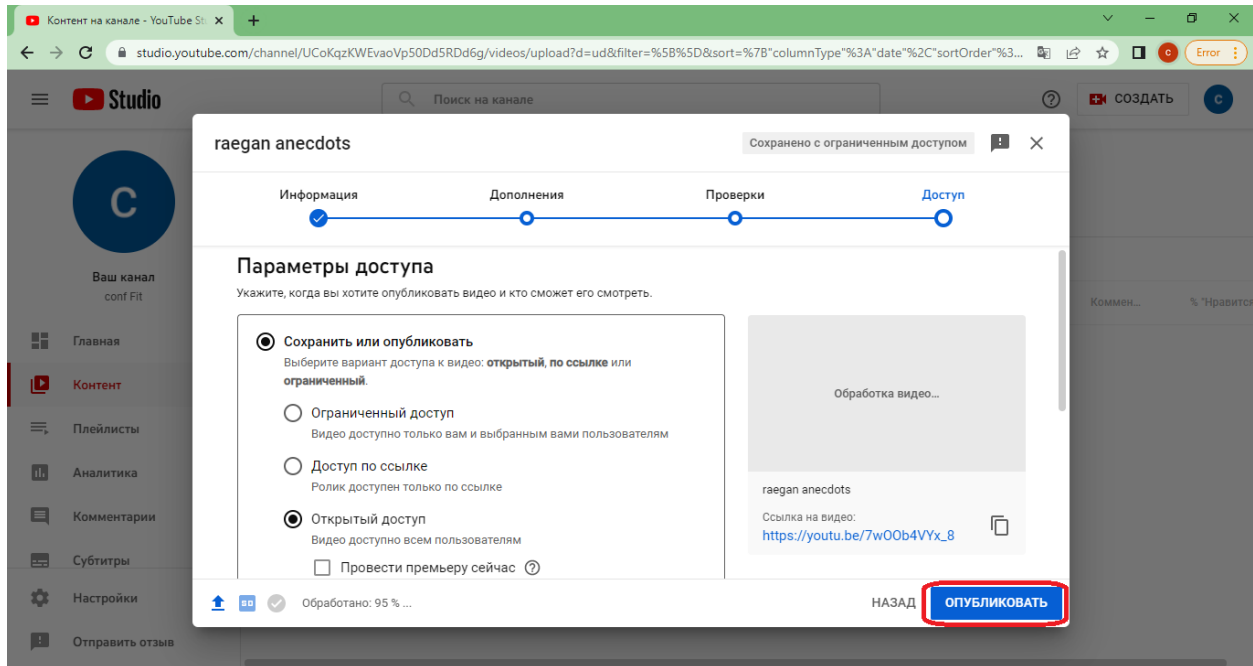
Контент на канале - YouTube St ×

studio.youtube.com/channel/UCoKqzKWEvaoVp50Dd5RDd6g/videos/upload?d=ud&filter=%5B%5D&sort=%7B"columnType"%3A"date"%2C"sortOrder"%3...

Error

Studio

Поиск на канале

СОЗДАТЬ

C

Ваш канал
conf Fit

Главная
Контент
Плейлисты
Аналитика
Комментарии
Субтитры
Настройки
Отправить отзыв

Коммен...
% "Нравится

raegan anecdots

Сохранено с ограниченным доступом

Информация
Дополнения
Проверки
Доступ

Параметры доступа

Укажите, когда вы хотите опубликовать видео и кто сможет его смотреть.

Сохранить или опубликовать
Выберите вариант доступа к видео: **открытый**, **по ссылке** или **ограниченный**.

Ограниченный доступ
Видео доступно только вам и выбранным вами пользователям

Доступ по ссылке
Ролик доступен только по ссылке

Открытый доступ
Видео доступно всем пользователям

Провести премьеру сейчас

Обработка видео...

raegan anecdots

Ссылка на видео:
https://youtu.be/7wOOb4VYx_8

Обработано: 95 % ...

НАЗАД

ОПУБЛИКОВАТЬ